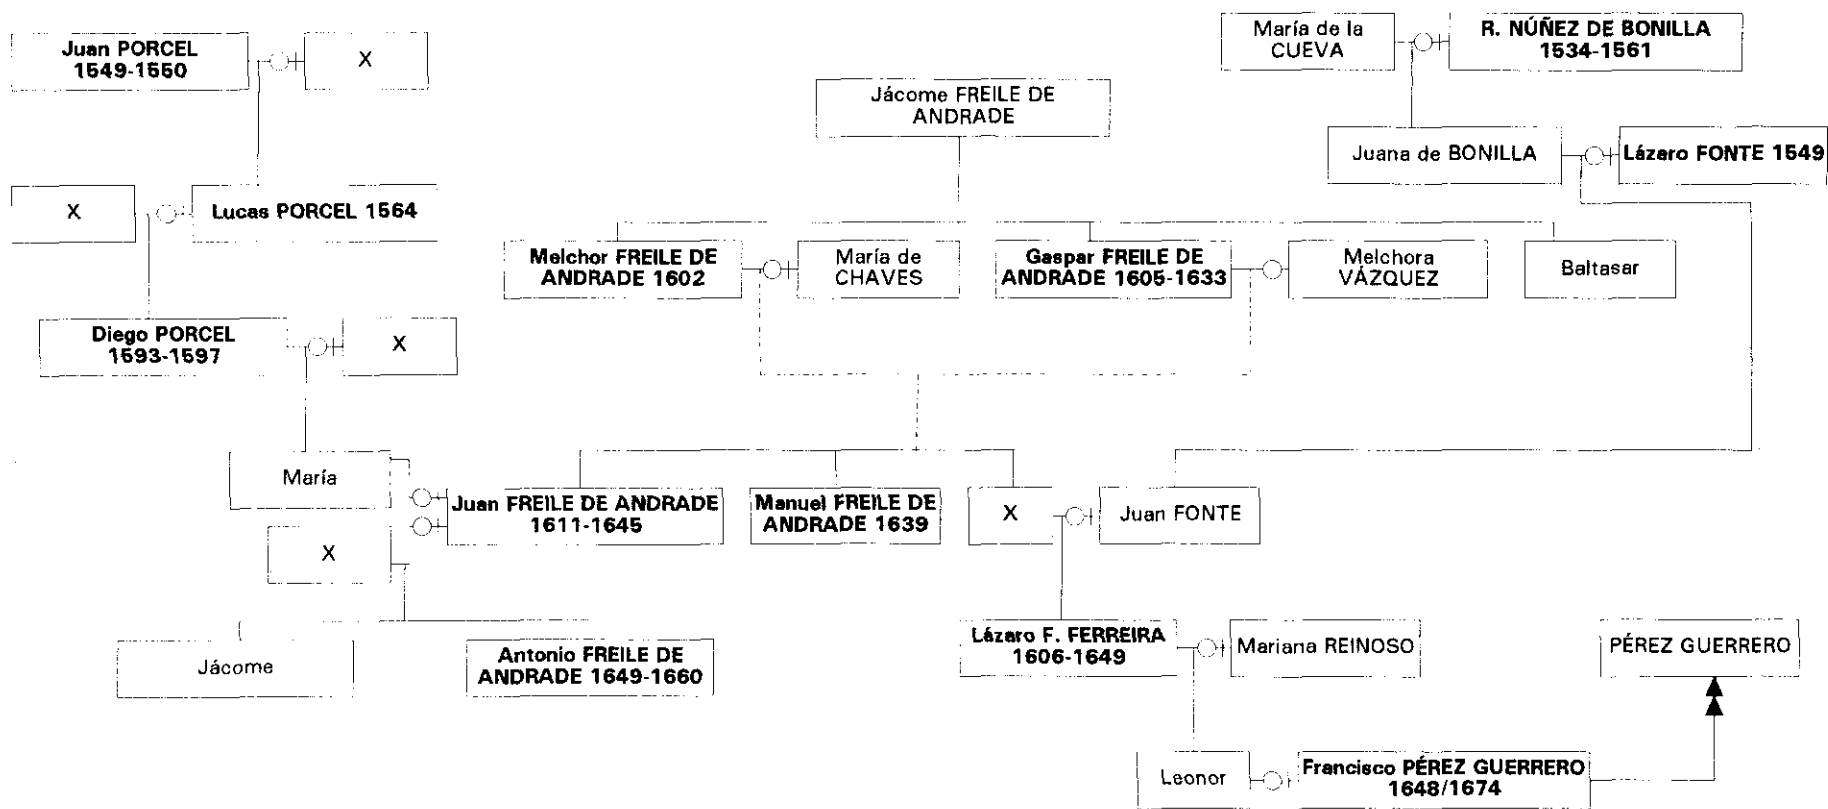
Juan PORCEL 1549-1550

X

María de la CUEVA

R. NÚÑEZ DE BONILLA 1534-1561

Jácome FREILE DE ANDRADE

Juana de BONILLA

Lázaro FONTE 1549

X

Lucas PORCEL 1564

Melchor FREILE DE ANDRADE 1602

María de CHAVES

Gaspar FREILE DE ANDRADE 1605-1633

Melchora VÁZQUEZ

Baltasar

Diego PORCEL 1593-1597

X

María

Juan FREILE DE ANDRADE 1611-1645

Manuel FREILE DE ANDRADE 1639

X

Juan FONTE

X

Jácome

Antonio FREILE DE ANDRADE 1649-1660

Lázaro F. FERREIRA 1606-1649

Mariana REINOSO

PÉREZ GUERRERO

Leonor

Francisco PÉREZ GUERRERO 1648/1674